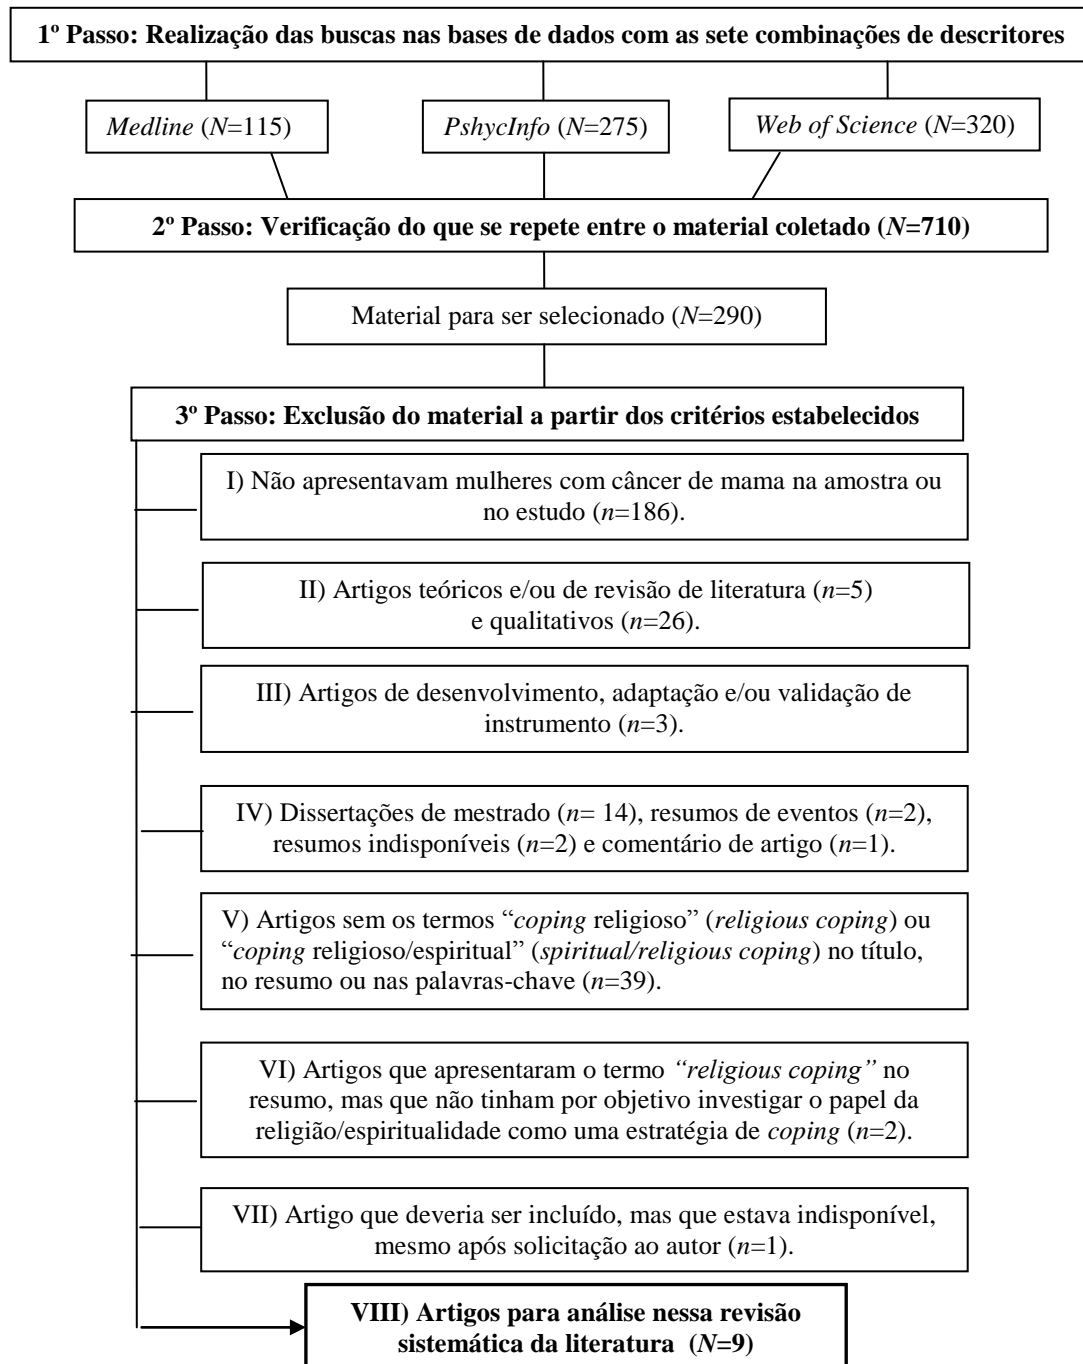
1º Passo: Realização das buscas nas bases de dados com as sete combinações de descritores

*Medline* (*N*=115)

*PshycInfo* (*N*=275)

*Web of Science* (*N*=320)

2º Passo: Verificação do que se repete entre o material coletado (*N*=710)

Material para ser selecionado (*N*=290)

3º Passo: Exclusão do material a partir dos critérios estabelecidos

I) Não apresentavam mulheres com câncer de mama na amostra ou no estudo (*n*=186).

II) Artigos teóricos e/ou de revisão de literatura (*n*=5) e qualitativos (*n*=26).

III) Artigos de desenvolvimento, adaptação e/ou validação de instrumento (*n*=3).

IV) Dissertações de mestrado (*n*= 14), resumos de eventos (*n*=2), resumos indisponíveis (*n*=2) e comentário de artigo (*n*=1).

V) Artigos sem os termos "*coping* religioso" (*religious coping*) ou "*coping* religioso/espiritual" (*spiritual/religious coping*) no título, no resumo ou nas palavras-chave (*n*=39).

VI) Artigos que apresentaram o termo *"religious coping"* no resumo, mas que não tinham por objetivo investigar o papel da religião/espiritualidade como uma estratégia de *coping* (*n*=2).

VII) Artigo que deveria ser incluído, mas que estava indisponível, mesmo após solicitação ao autor (*n*=1).

VIII) Artigos para análise nessa revisão sistemática da literatura (*N*=9)